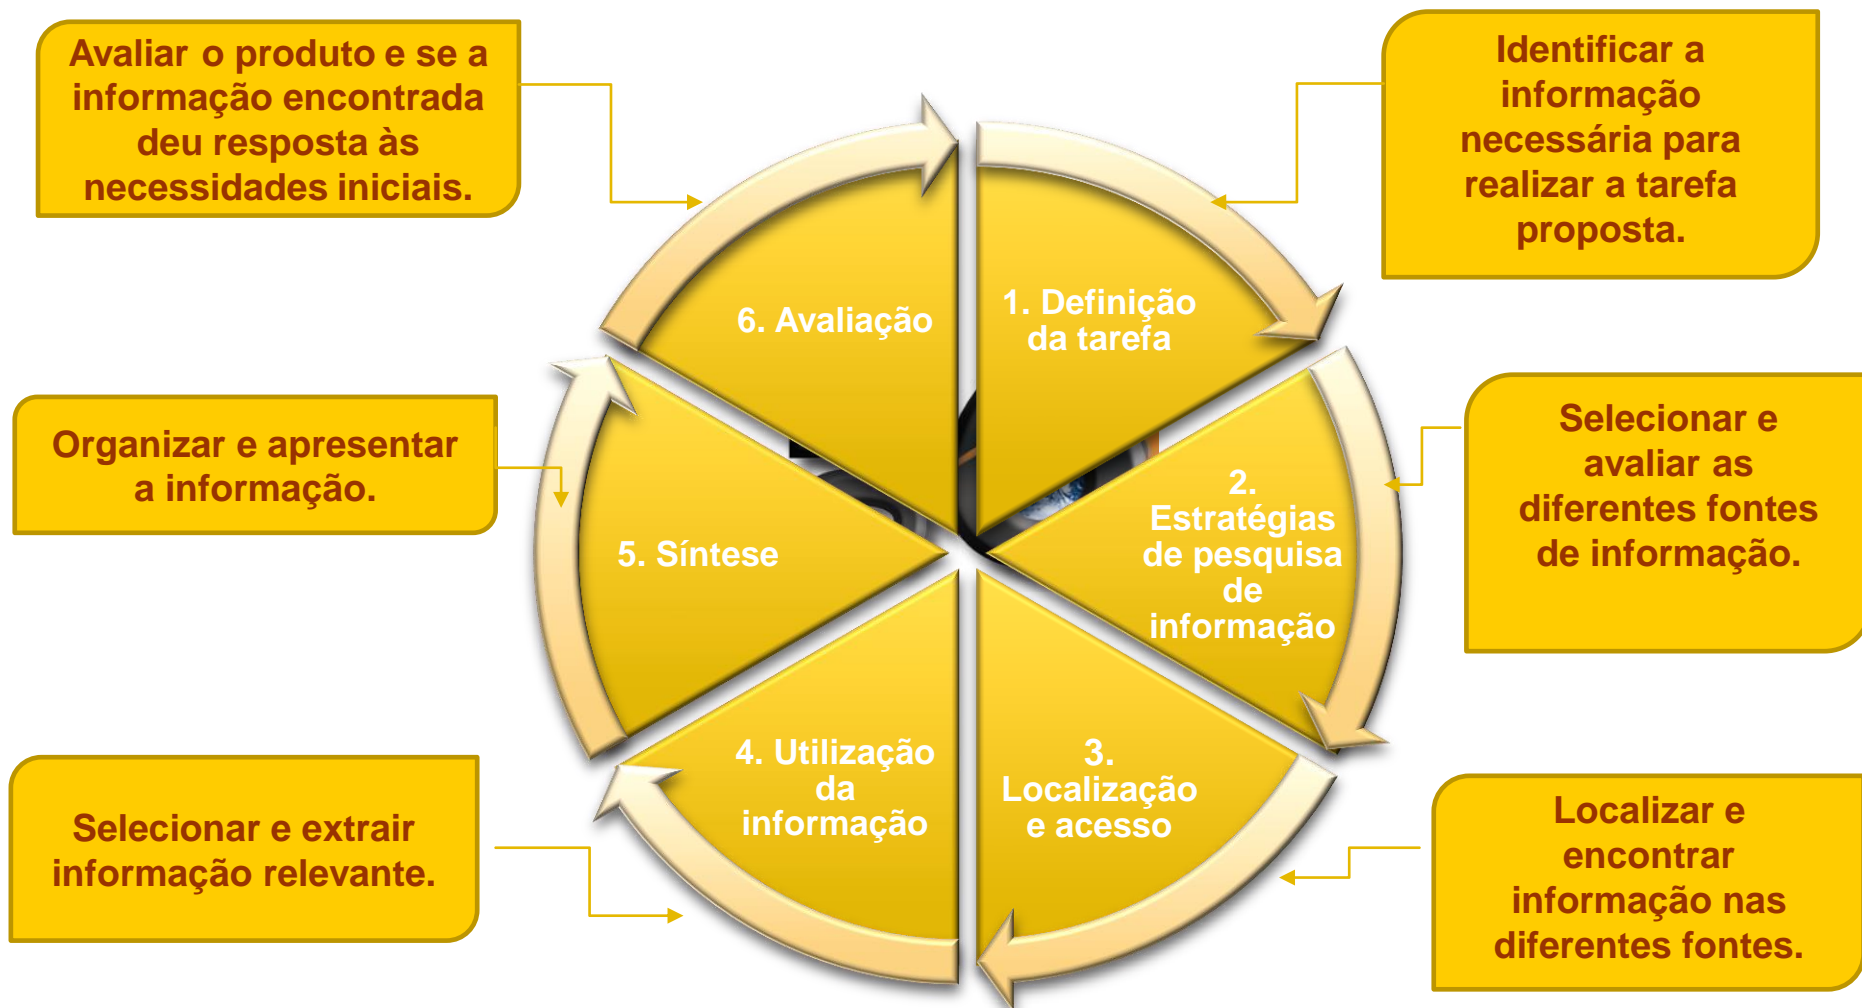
Avaliar o produto e se a informação encontrada deu resposta às necessidades iniciais.

Identificar a informação necessária para realizar a tarefa proposta.

6. Avaliação

1. Definição da tarefa

Organizar e apresentar a informação.

Selecionar e avaliar as diferentes fontes de informação.

5. Síntese

2. Estratégias de pesquisa de informação

4. Utilização da informação

3. Localização e acesso

Selecionar e extrair informação relevante.

Localizar e encontrar informação nas diferentes fontes.